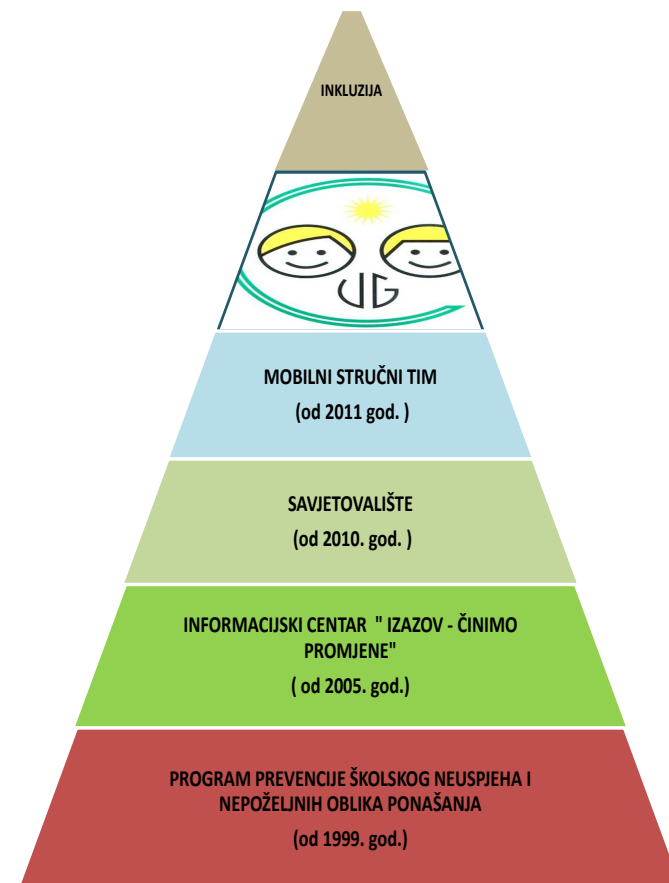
INKLUZIJA

UG

MOBILNI STRUČNI TIM

(od 2011 god. )

SAVJETOVALIŠTE

(od 2010. god. )

INFORMACIJSKI CENTAR " IZAZOV - ČINIMO PROMJENE"

( od 2005. god.)

PROGRAM PREVENCIJE ŠKOLSKOG NEUSPJEHA I NEPOŽELJNIH OBLIKA PONAŠANJA

(od 1999. god.)